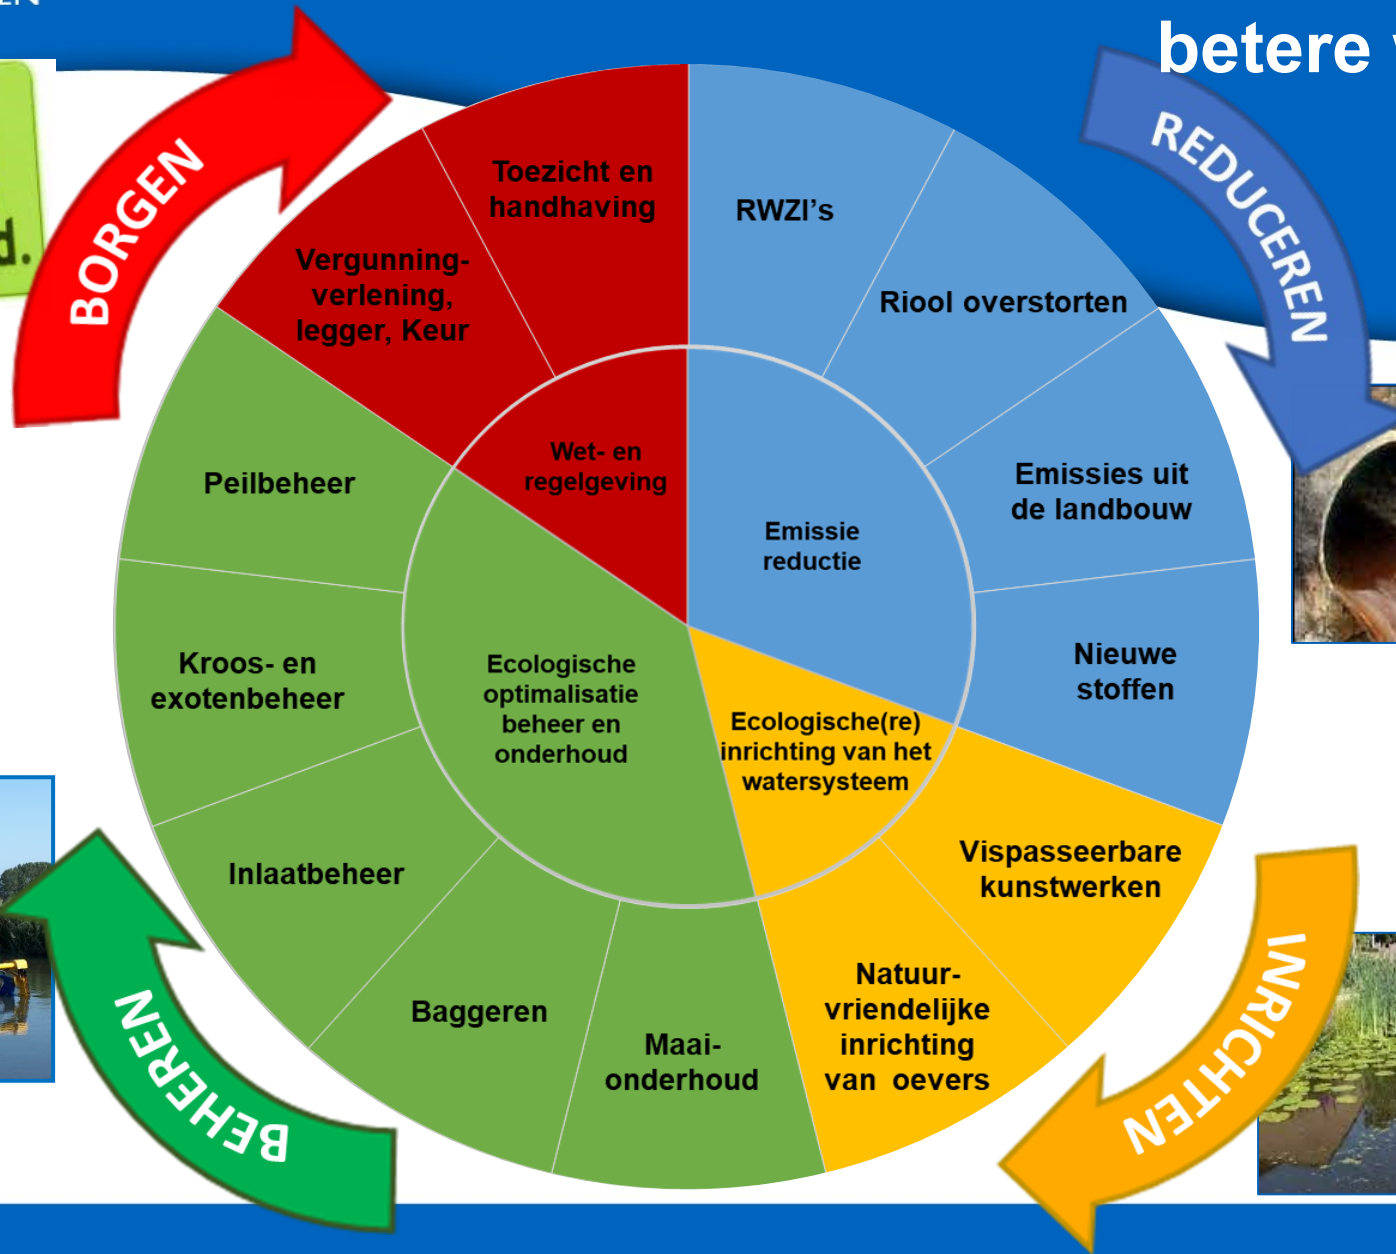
betere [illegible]

d.

BORGEN

REDUCEREN

Toezicht en handhaving

Vergunningverlening, legger, Keur

RWZI's

Riool overstorten

Emissies uit de landbouw

Nieuwe stoffen

Wet- en regelgeving

Emissie reductie

Peilbeheer

Kroos- en exotenbeheer

Inlaatbeheer

Baggeren

Maai-onderhoud

Ecologische optimalisatie beheer en onderhoud

Ecologische(re) inrichting van het watersysteem

Vispasseerbare kunstwerken

Natuur-vriendelijke inrichting van oevers

BEHEREN

INRICHTEN